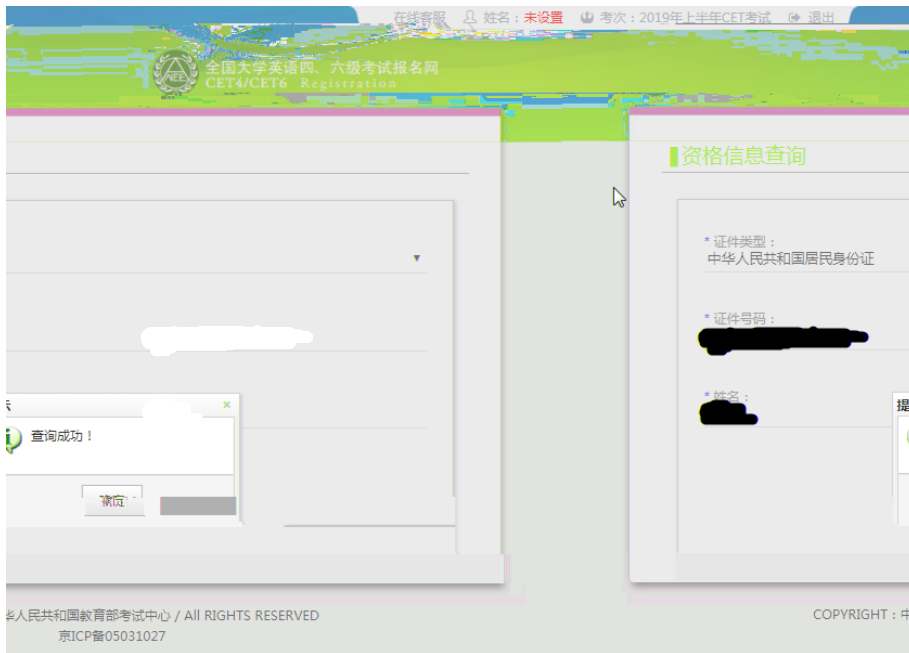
在线客服 姓名：未设置 考次：2019年上半年CET考试 退出

CET
全国大学英语四、六级考试报名网
CET4/CET6 Registration

示 ×
查询成功！
确定

资格信息查询

* 证件类型：
中华人民共和国居民身份证

* 证件号码：

* 姓名：

提

华人民共和国教育部考试中心 / All RIGHTS RESERVED
京ICP备05031027

COPYRIGHT：中